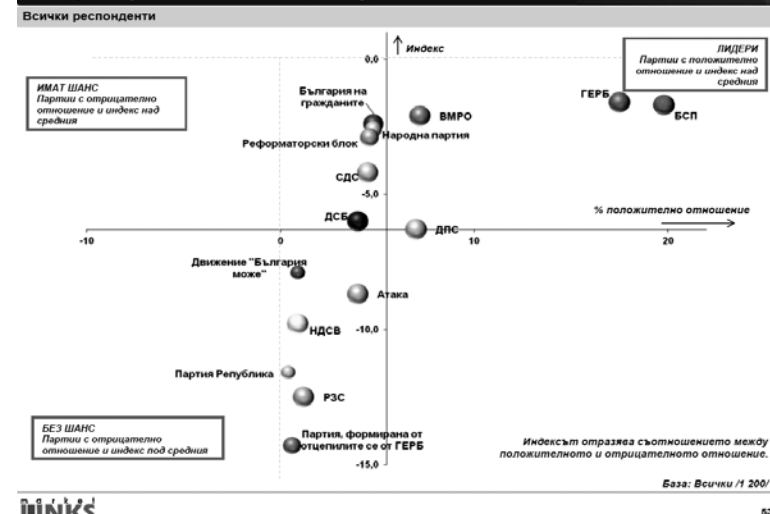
Всички респонденти

Индекс

ЛИДЕРИ
Партии с положително отношение и индекс над средния

ИМАТ ШАНС
Партии с отрицателно отношение и индекс над средния

0,0

България на гражданите

ВМРО

ГЕРБ

БСП

Народна партия

Реформаторски блок

СДС

-5,0

ДСБ

ДПС

% положително отношение

-10

0

10

20

Движение "България може"

Атака

НДСВ

-10,0

Партия Републиka

РЗС

БЕЗ ШАНС
Партии с отрицателно отношение и индекс под средния

Партия, формирана от отцепилите се от ГЕРБ

-15,0

Индексът отразява съотношението между положителното и отрицателното отношение.

База: Всички /1 200/

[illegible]

5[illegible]